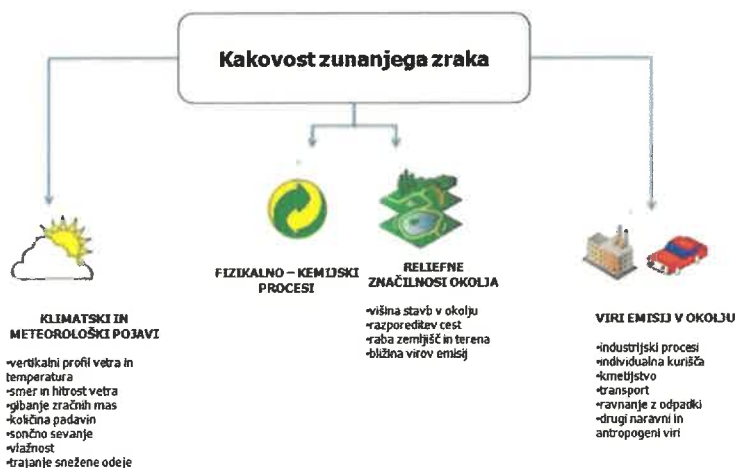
Kakovost zunanjega zraka

KLIMATSKI IN METEOROLOŠKI POJAVI

•vertikalni profil vetra in temperatura
•smer in hitrost vetra
•gibanje zračnih mas
•količina padavin
•sončno sevanje
•vlažnost
•trajanje snežene odeje

FIZIKALNO – KEMIJSKI PROCESI

RELIEFNE ZNAČILNOSTI OKOLJA

•višina stavb v okolju
•razporeditev cest
•raba zemljišč in terena
•bližina virov emisij

VIRI EMISIJ V OKOLJU

•industrijski procesi
•individualna kurišča
•kmetijstvo
•transport
•ravnanje z odpadki
•drugi naravni in antropogeni viri